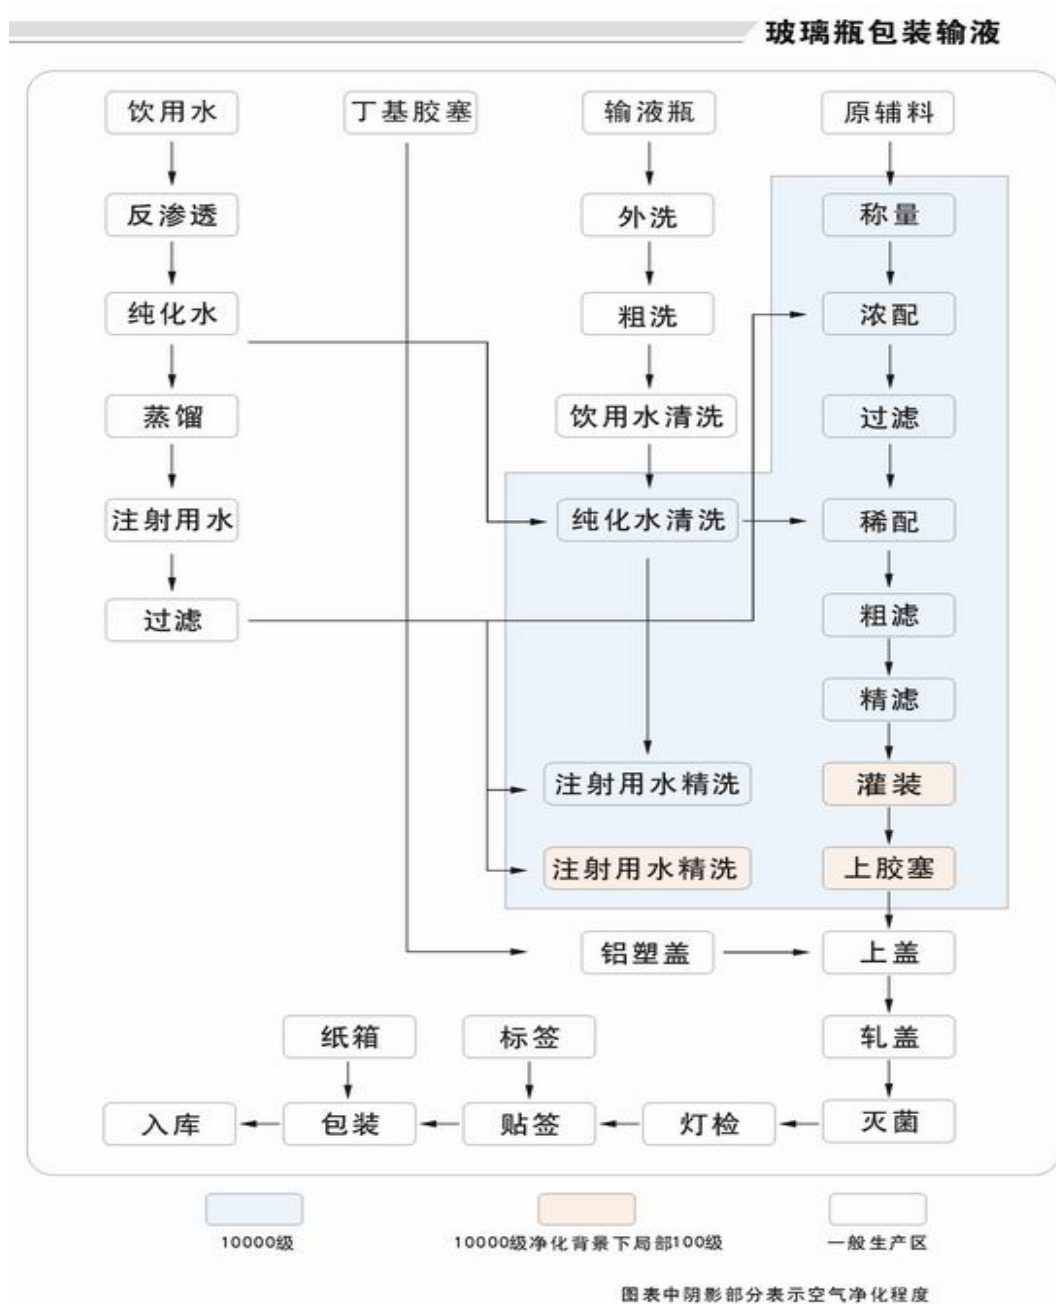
玻璃瓶包装输液

饮用水
反渗透
纯化水
蒸馏
注射用水
过滤

丁基胶塞

输液瓶
外洗
粗洗
饮用水清洗
纯化水清洗
注射用水精洗
注射用水精洗
铝塑盖

原辅料
称量
浓配
过滤
稀配
粗滤
精滤
灌装
上胶塞
上盖
轧盖
灭菌

灯检
贴签
标签
包装
纸箱
入库

10000级
10000级净化背景下局部100级
一般生产区

图表中阴影部分表示空气净化程度